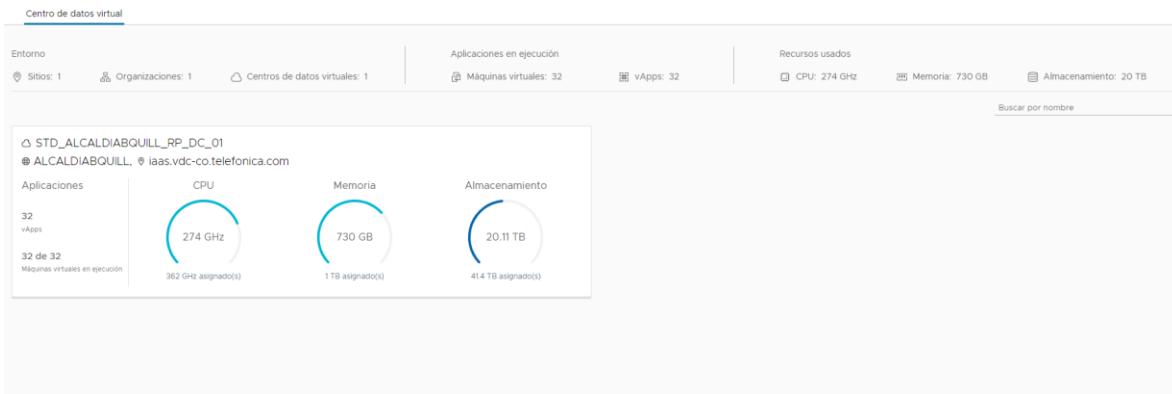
Centro de datos virtual

Entorno
Sitios: 1 Organizaciones: 1 Centros de datos virtuales: 1

Aplicaciones en ejecución
Máquinas virtuales: 32 vApps: 32

Recursos usados
CPU: 274 GHz Memoria: 730 GB Almacenamiento: 20 TB

Buscar por nombre

STD_ALCALDIABQUILL_RP_DC_01
ALCALDIABQUILL, iaas.vdc-co.telefonica.com

Aplicaciones
32
vApps
32 de 32
Máquinas virtuales en ejecución

CPU
274 GHz
362 GHz asignado(s)

Memoria
730 GB
1 TB asignado(s)

Almacenamiento
20.11 TB
41.4 TB asignado(s)